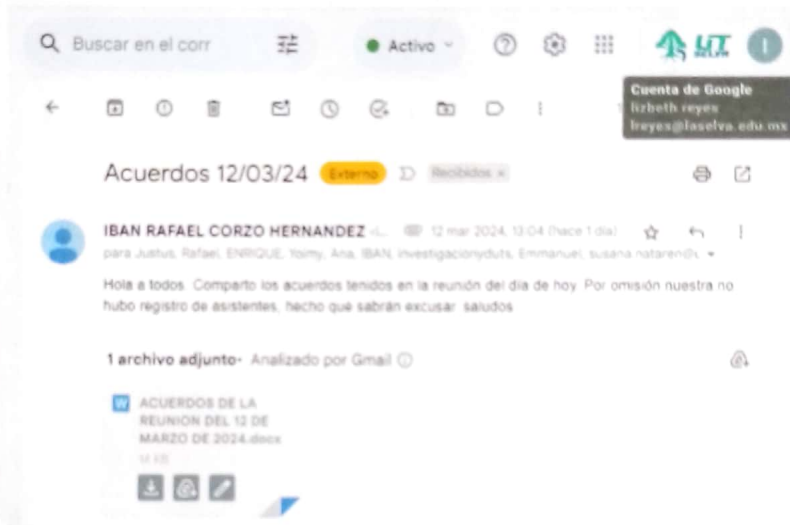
Buscar en el corr

Activo

UT SELVA

I

Cuenta de Google
lizbeth reyes
lreyes@laselva.edu.mx

Acuerdos 12/03/24 Externo Recibidos ×

IBAN RAFAEL CORZO HERNANDEZ <... 12 mar 2024, 13:04 (hace 1 día)

para Justus, Rafael, ENRIQUE, Yoimy, Ana, IBAN, investigacionyduts, Emmanuel, susana nataren@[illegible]

Hola a todos. Comparto los acuerdos tenidos en la reunión del día de hoy. Por omisión nuestra no hubo registro de asistentes, hecho que sabrán excusar. saludos

1 archivo adjunto • Analizado por Gmail

ACUERDOS DE LA REUNION DEL 12 DE MARZO DE 2024.docx

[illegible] KB